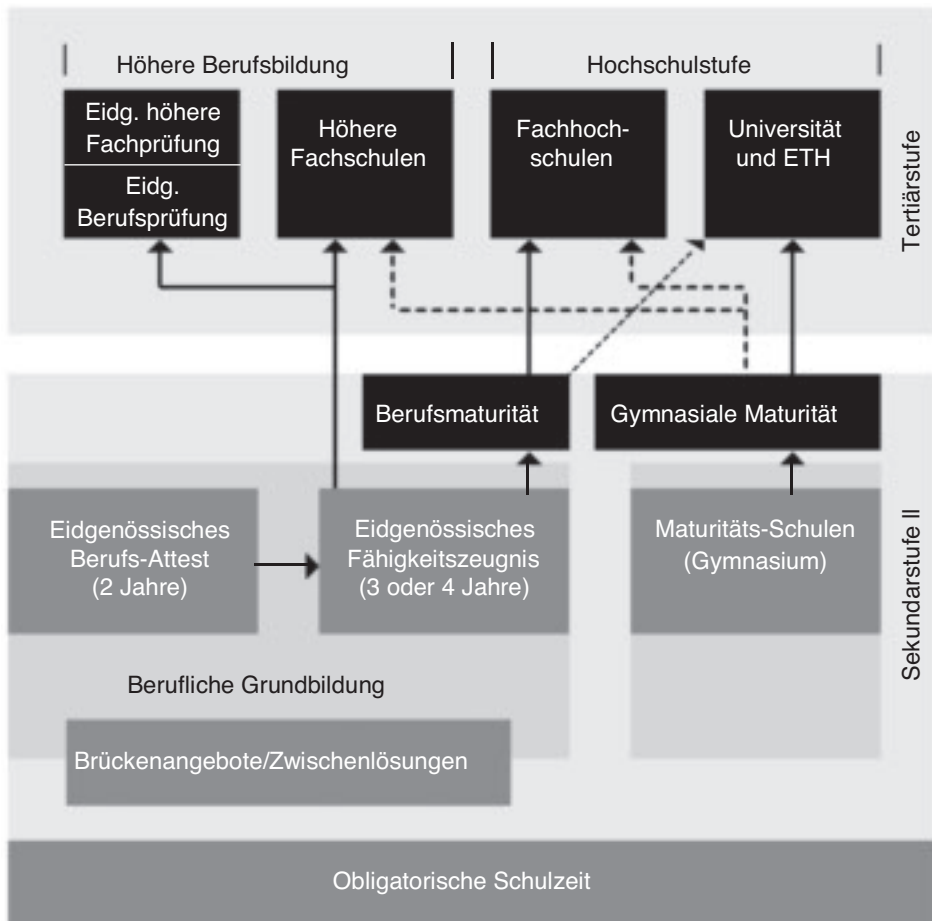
Höhere Berufsbildung

Hochschulstufe

Eidg. höhere Fachprüfung

Eidg. Berufsprüfung

Höhere Fachschulen

Fachhochschulen

Universität und ETH

Tertiärstufe

Berufsmaturität

Gymnasiale Maturität

Eidgenössisches Berufs-Attest (2 Jahre)

Eidgenössisches Fähigkeitszeugnis (3 oder 4 Jahre)

Maturitäts-Schulen (Gymnasium)

Sekundarstufe II

Berufliche Grundbildung

Brückenangebote/Zwischenlösungen

Obligatorische Schulzeit